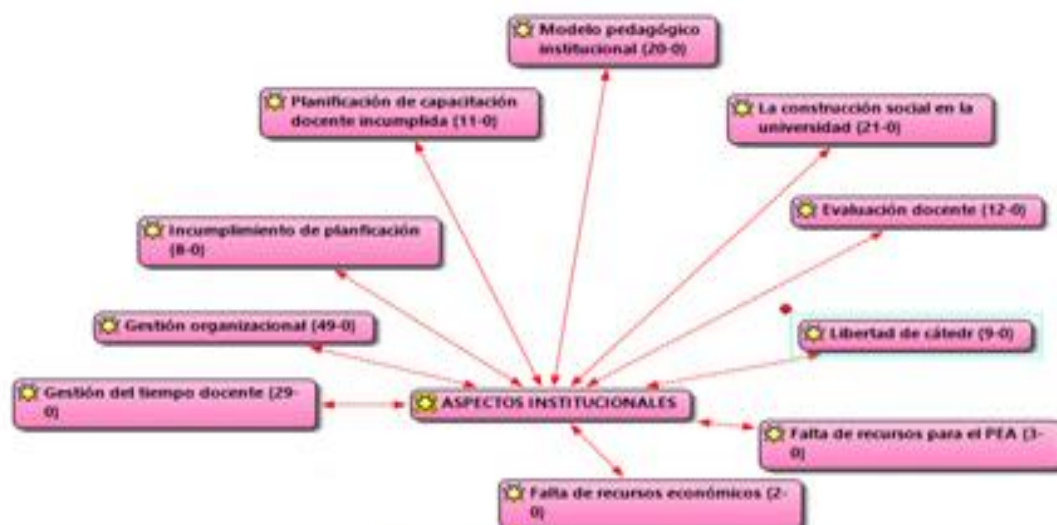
Modelo pedagógico institucional (20-0)

Planificación de capacitación docente incumplida (11-0)

La construcción social en la universidad (21-0)

Evaluación docente (12-0)

Incumplimiento de planficación (8-0)

Gestión organizacional (49-0)

Libertad de cátedr (9-0)

Gestión del tiempo docente (29-0)

ASPECTOS INSTITUCIONALES

Falta de recursos para el PEA (3-0)

Falta de recursos económicos (2-0)